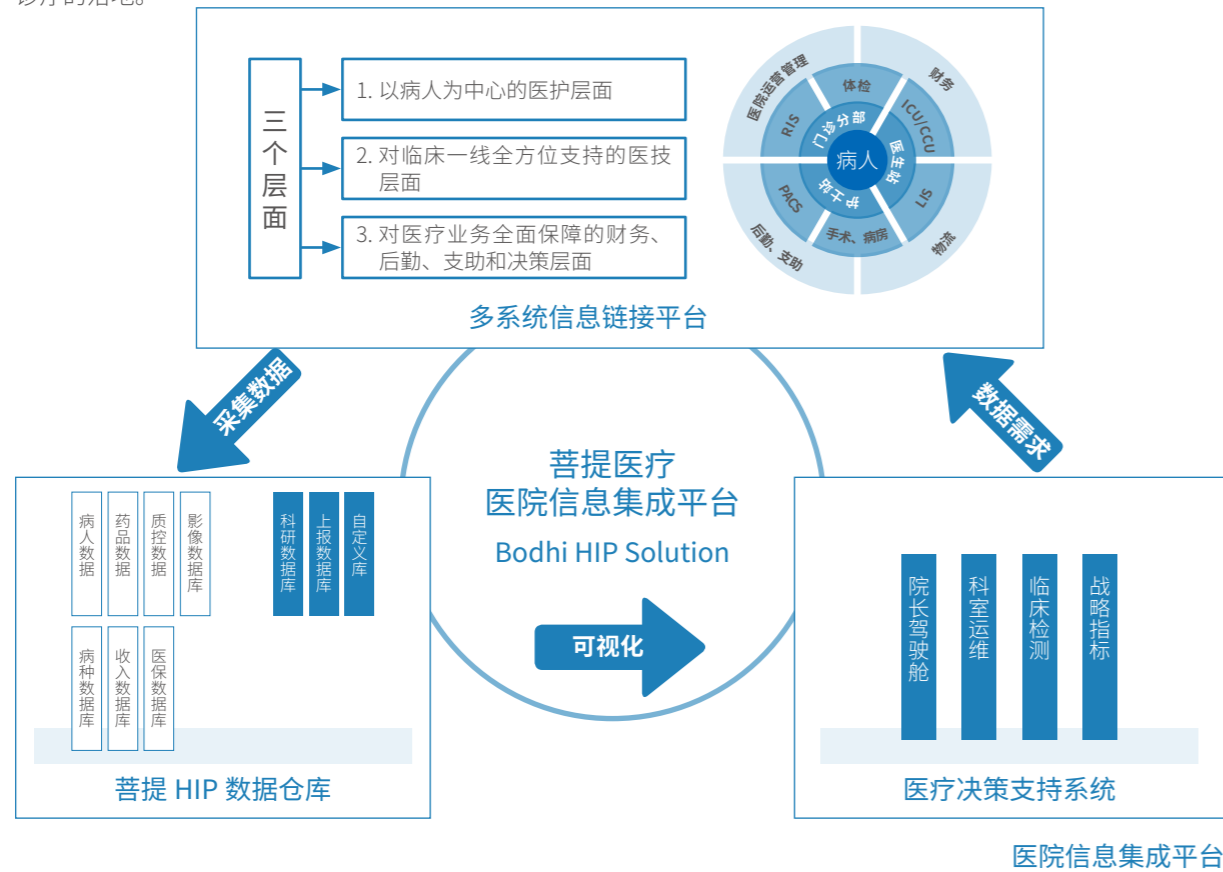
三个层面

1. 以病人为中心的医护层面

2. 对临床一线全方位支持的医技层面

3. 对医疗业务全面保障的财务、后勤、支助和决策层面

医院运营管理
财务
体检
RIS
ICU/CCU
门诊分部
病人
医生站
PACS
护士站
LIS
后勤、支助
手术、病房
物流

多系统信息链接平台

采集数据

数据需求

菩提医疗
医院信息集成平台
Bodhi HIP Solution

可视化

病人数据
药品数据
质控数据
影像数据库
科研数据库
上报数据库
自定义库
病种数据库
收入数据库
医保数据库

菩提 HIP 数据仓库

院长驾驶舱
科室运维
临床检测
战略指标

医疗决策支持系统

医院信息集成平台